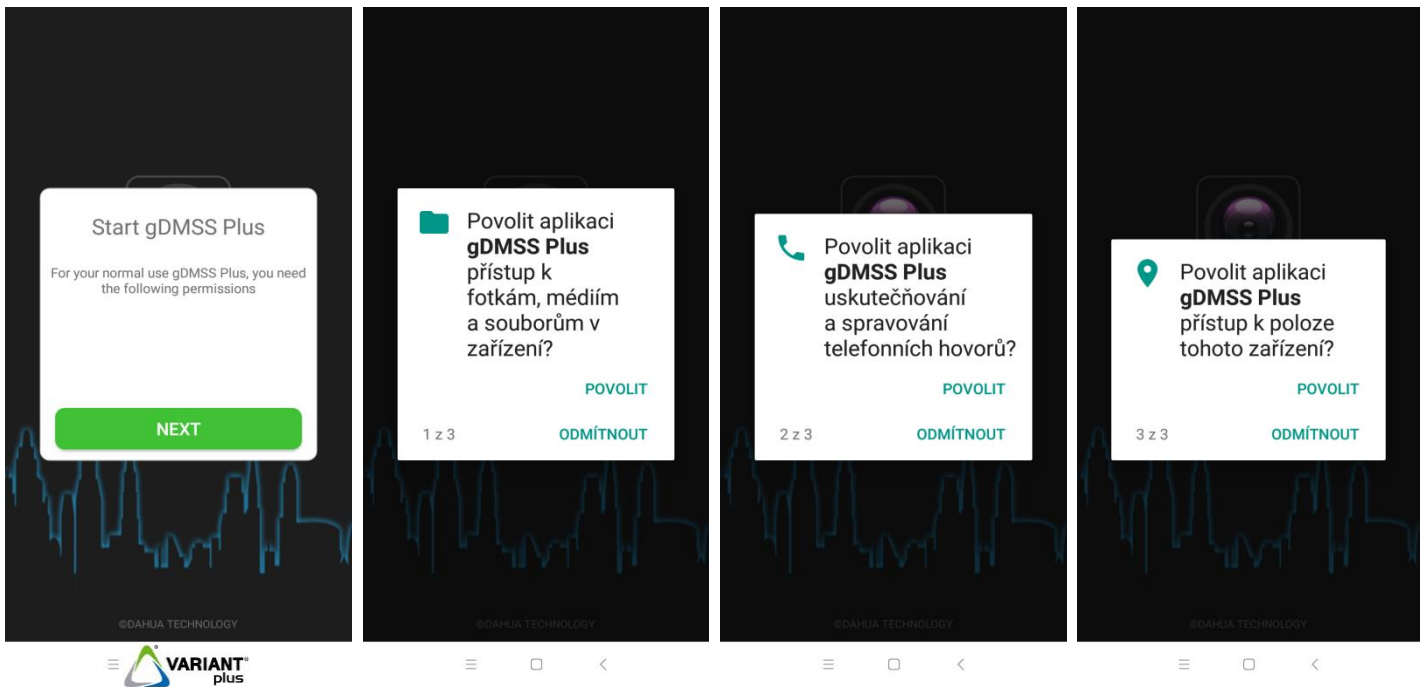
Start gDMSS Plus

For your normal use gDMSS Plus, you need the following permissions

NEXT

©DAHUA TECHNOLOGY

VARIANT plus

Povolit aplikaci **gDMSS Plus** přístup k fotkám, médiím a souborům v zařízení?

POVOLIT

1 z 3

ODMÍTNOUT

©DAHUA TECHNOLOGY

Povolit aplikaci **gDMSS Plus** uskutečňování a spravování telefonních hovorů?

POVOLIT

2 z 3

ODMÍTNOUT

©DAHUA TECHNOLOGY

Povolit aplikaci **gDMSS Plus** přístup k poloze tohoto zařízení?

POVOLIT

3 z 3

ODMÍTNOUT

©DAHUA TECHNOLOGY